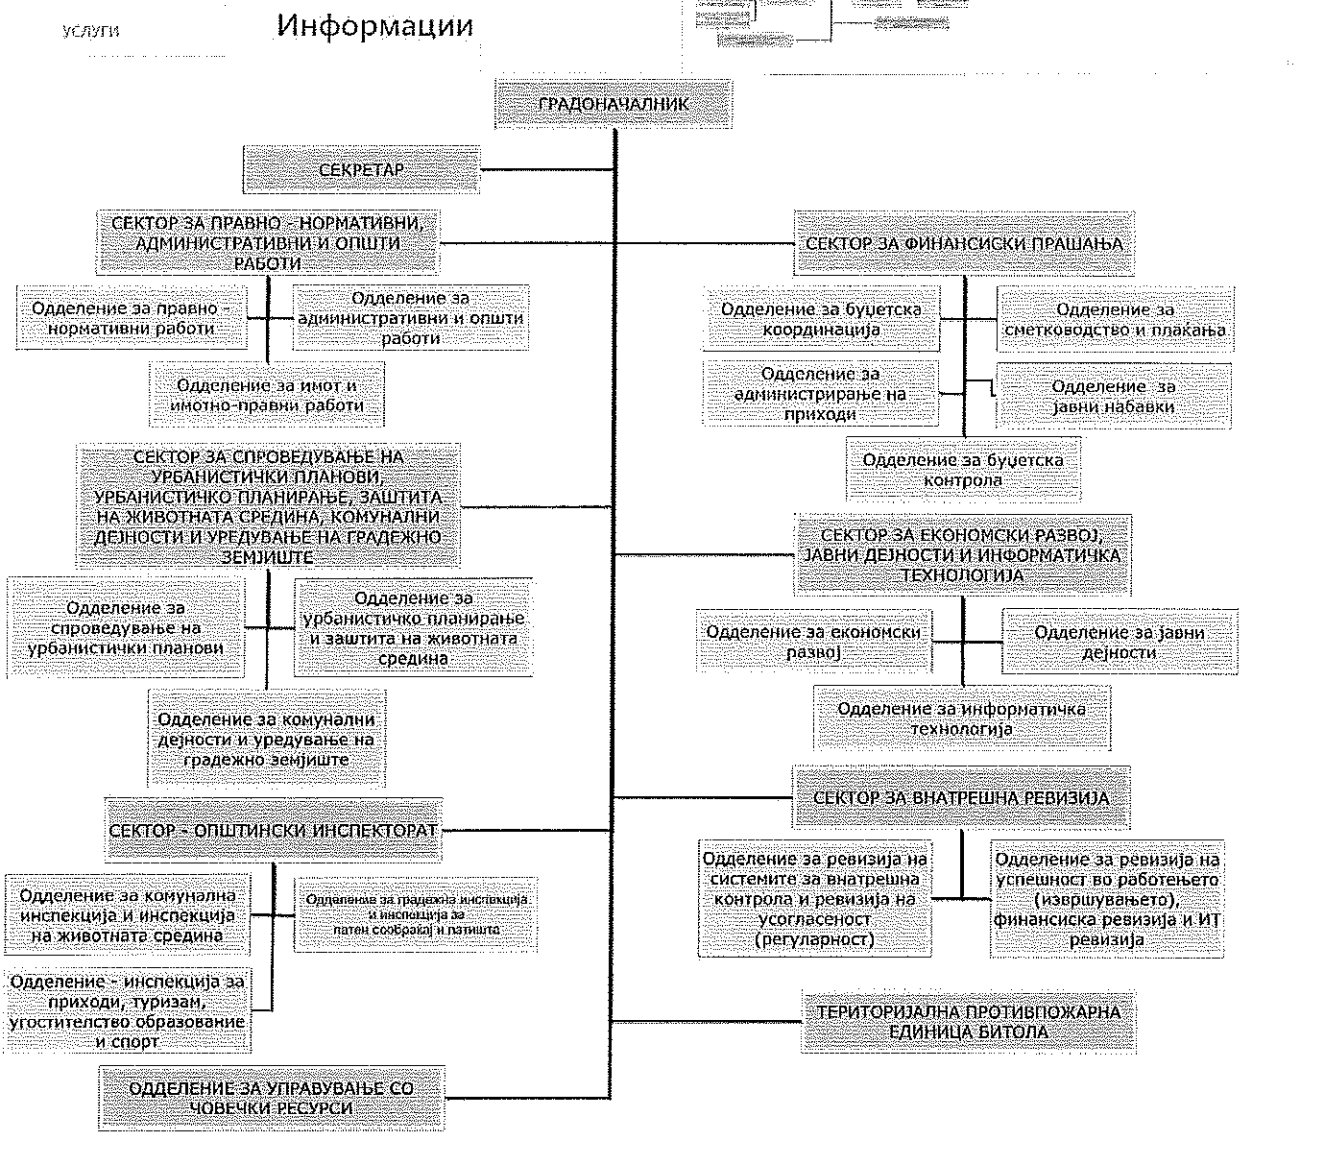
услуги

Информации

ГРАДОНАЧАЛНИК

СЕКРЕТАР

СЕКТОР ЗА ПРАВНО - НОРМАТИВНИ, АДМИНИСТРАТИВНИ И ОПШТИ РАБОТИ

Одделение за правно - нормативни работи

Одделение за административни и општи работи

Одделение за имот и имотно-правни работи

СЕКТОР ЗА СПРОВЕДУВАЊЕ НА УРБАНИСТИЧКИ ПЛАНОВИ, УРБАНИСТИЧКО ПЛАНИРАЊЕ, ЗАШТИТА НА ЖИВОТНАТА СРЕДИНА, КОМУНАЛНИ ДЕЈНОСТИ И УРЕДУВАЊЕ НА ГРАДЕЖНО ЗЕМЈИШТЕ

Одделение за спроведување на урбанистички планови

Одделение за урбанистичко планирање и заштита на животната средина

Одделение за комунални дејности и уредување на градежно земјиште

СЕКТОР - ОПШТИНСКИ ИНСПЕКТОРАТ

Одделение за комунална инспекција и инспекција на животната средина

Одделение за градежна инспекција и инспекција за патен сообраќај и патишта

Одделение - инспекција за приходи, туризам, угостителство образование и спорт

ОДДЕЛЕНИЕ ЗА УПРАВУВАЊЕ СО ЧОВЕЧКИ РЕСУРСИ

СЕКТОР ЗА ФИНАНСИСКИ ПРАШАЊА

Одделение за буџетска координација

Одделение за сметководство и плаќања

Одделение за администрирање на приходи

Одделение за јавни набавки

Одделение за буџетска контрола

СЕКТОР ЗА ЕКОНОМСКИ РАЗВОЈ, ЈАВНИ ДЕЈНОСТИ И ИНФОРМАТИЧКА ТЕХНОЛОГИЈА

Одделение за економски развој

Одделение за јавни дејности

Одделение за информатичка технологија

СЕКТОР ЗА ВНАТРЕШНА РЕВИЗИЈА

Одделение за ревизија на системите за внатрешна контрола и ревизија на усогласеност (регуларност)

Одделение за ревизија на успешност во работењето (извршувањето), финансиска ревизија и ИТ ревизија

ТЕРИТОРИЈАЛНА ПРОТИВПОЖАРНА ЕДИНИЦА ВИТОЛА